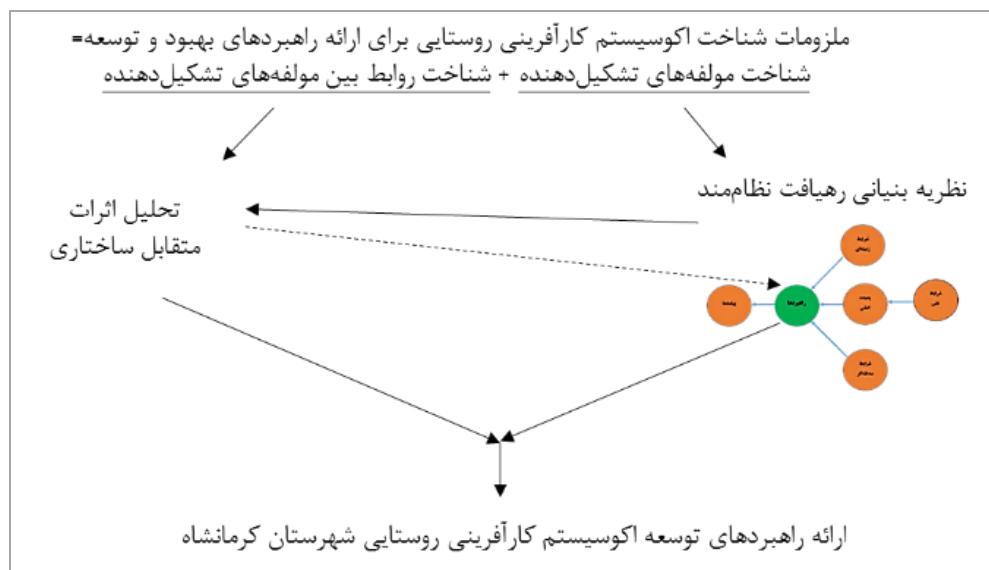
ملزومات شناخت اکوسیستم کارآفرینی روستایی برای ارائه راهبردهای بهبود و توسعه= شناخت مولفه‌های تشکیل‌دهنده + شناخت روابط بین مولفه‌های تشکیل‌دهنده

نظریه بنیانی رهیافت نظام‌مند

تحلیل اثرات متقابل ساختاری

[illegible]

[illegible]

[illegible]

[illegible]

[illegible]

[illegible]

ارائه راهبردهای توسعه اکوسیستم کارآفرینی روستایی شهرستان کرمانشاه